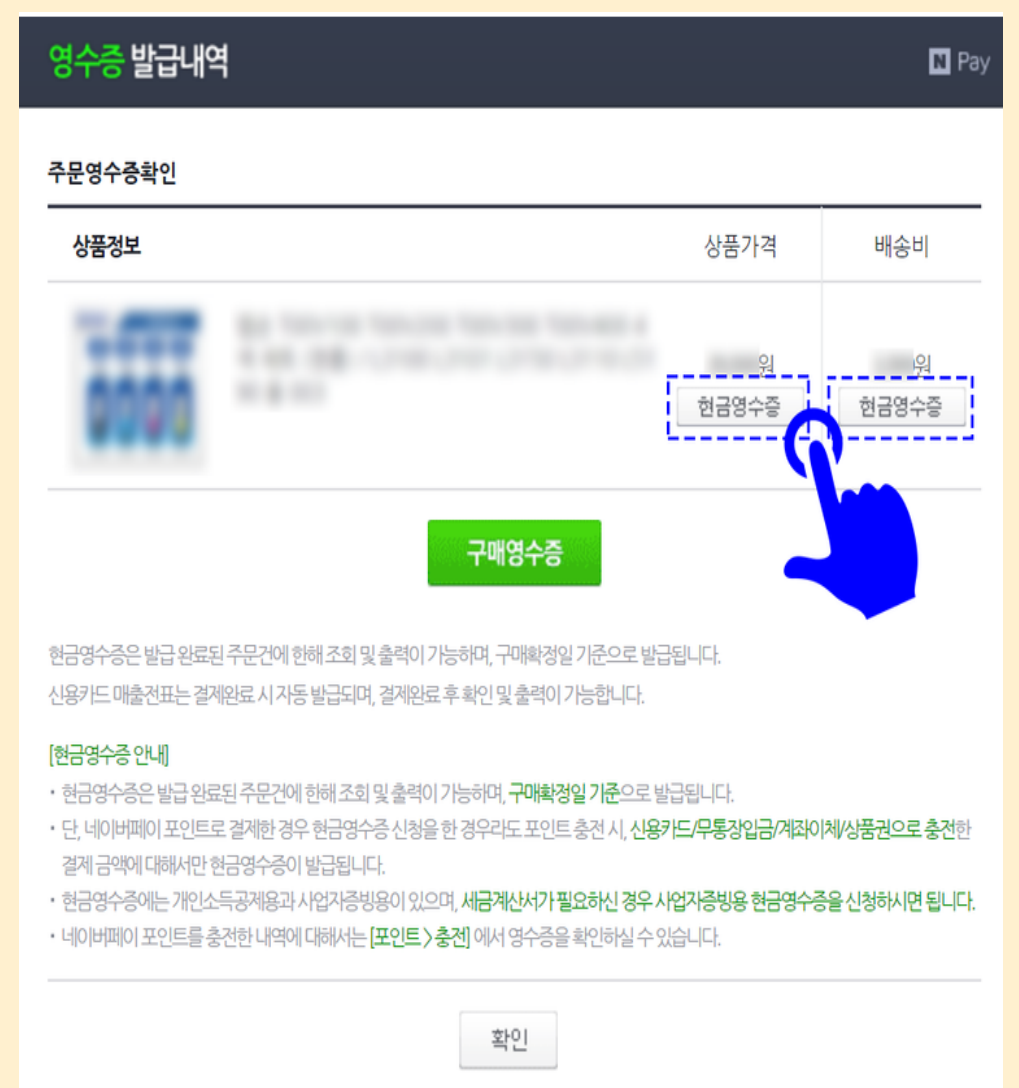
영수증 발급내역

N Pay

주문영수증확인

| 상품정보 | 상품가격 | 배송비 |
|---|---|---|
| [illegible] | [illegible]원 현금영수증 | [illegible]원 현금영수증 |

구매영수증

현금영수증은 발급 완료된 주문건에 한해 조회 및 출력이 가능하며, 구매확정일 기준으로 발급됩니다.

신용카드 매출전표는 결제완료 시 자동 발급되며, 결제완료 후 확인 및 출력이 가능합니다.

[현금영수증 안내]

• 현금영수증은 발급 완료된 주문건에 한해 조회 및 출력이 가능하며, 구매확정일 기준으로 발급됩니다.

• 단, 네이버페이 포인트로 결제한 경우 현금영수증 신청을 한 경우라도 포인트 충전 시, 신용카드/무통장입금/계좌이체/상품권으로 충전한 결제 금액에 대해서만 현금영수증이 발급됩니다.

• 현금영수증에는 개인소득공제용과 사업자증빙용이 있으며, 세금계산서가 필요하신 경우 사업자증빙용 현금영수증을 신청하시면 됩니다.

• 네이버페이 포인트를 충전한 내역에 대해서는 [포인트 > 충전] 에서 영수증을 확인하실 수 있습니다.

확인